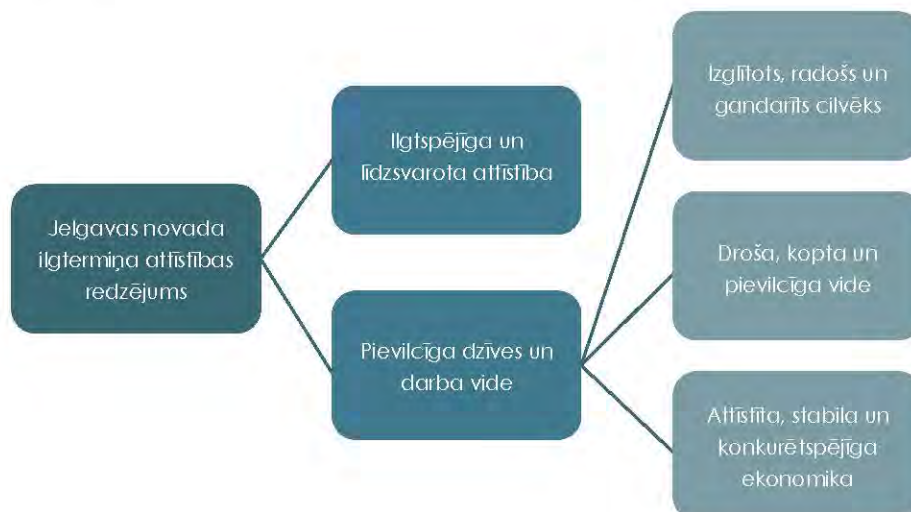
Jelgavas novada ilgtermiņa attīstības redzējums

Ilgtspējīga un līdzsvarota attīstība

Pievilcīga dzīves un darba vide

Izglītots, radošs un gandarīts cilvēks

Droša, kopta un pievilcīga vide

Attīstīta, stabila un konkurētspējīga ekonomika